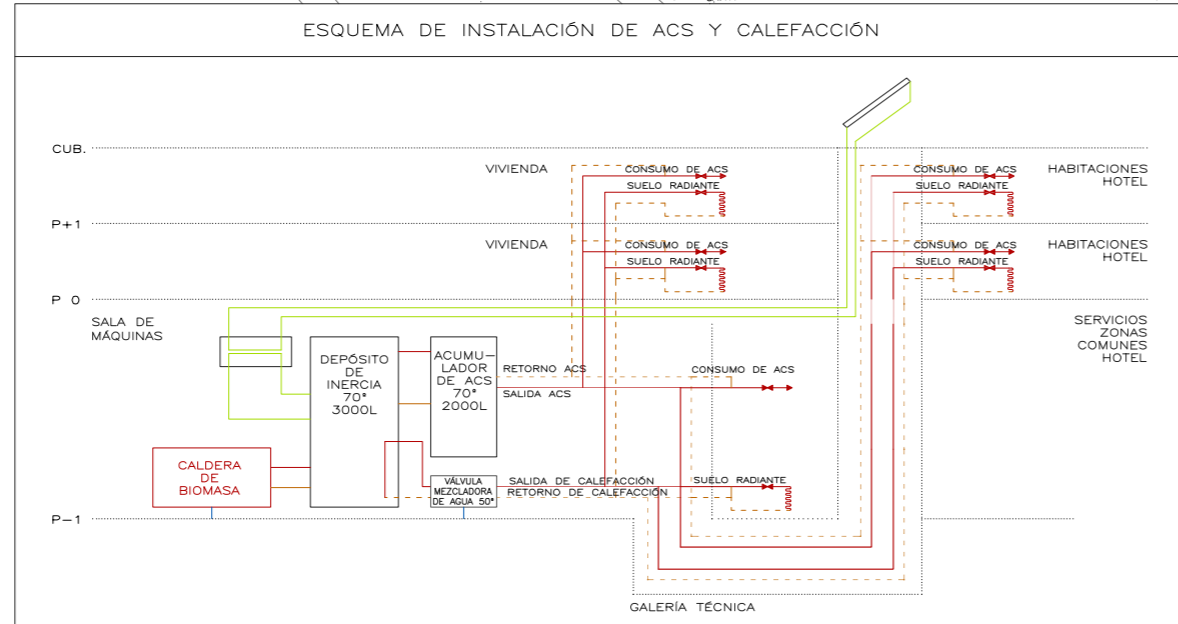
ESQUEMA DE INSTALACIÓN DE ACS Y CALEFACCIÓN

CUB.

P+1

P 0

P−1

VIVIENDA

CONSUMO DE ACS

SUELO RADIANTE

VIVIENDA

CONSUMO DE ACS

SUELO RADIANTE

HABITACIONES HOTEL

CONSUMO DE ACS

SUELO RADIANTE

HABITACIONES HOTEL

CONSUMO DE ACS

SUELO RADIANTE

SALA DE MÁQUINAS

SERVICIOS ZONAS COMUNES HOTEL

DEPÓSITO DE INERCIA 70° 3000L

ACUMULADOR DE ACS 70° 2000L

RETORNO ACS

SALIDA ACS

CONSUMO DE ACS

CALDERA DE BIOMASA

VÁLVULA MEZCLADORA DE AGUA 50°

SALIDA DE CALEFACCIÓN

RETORNO DE CALEFACCIÓN

SUELO RADIANTE

GALERÍA TÉCNICA